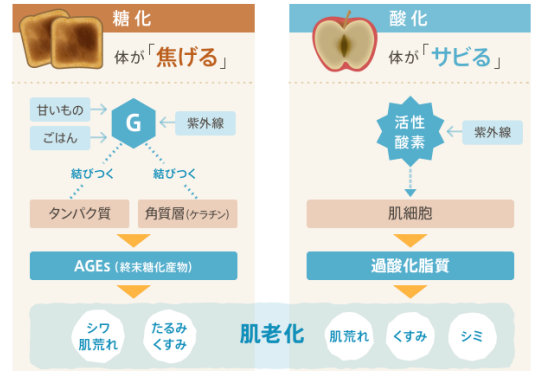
糖化

体が「焦げる」

甘いもの

ごはん

G

紫外線

結びつく

結びつく

タンパク質

角質層(ケラチン)

AGEs(終末糖化産物)

酸化

体が「サビる」

活性酸素

紫外線

肌細胞

過酸化脂質

肌老化

シワ肌荒れ

たるみくすみ

肌荒れ

くすみ

シミ